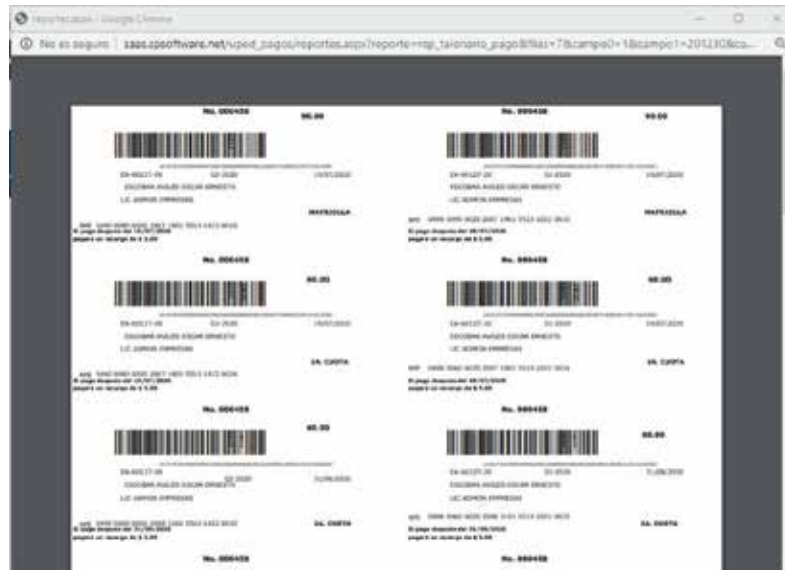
reportecaus - Google Chrome

No es seguro | saas.cpsoftware.net/uped_pagos/reportes.aspx?reporte=rpt_talonario_pago&filas=7&campo0=1&campo1=201230&ca...

No. 000458 90.00

ESCOBAR AVILES OSCAR ERNESTO
LIC. ADMON EMPRESAS

MATRICULA

El pago despues del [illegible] pagara un recargo de $ 5.00

No. 000458 90.00

ESCOBAR AVILES OSCAR ERNESTO
LIC. ADMON EMPRESAS

MATRICULA

El pago despues del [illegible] pagara un recargo de $ 5.00

No. 000458 60.00

ESCOBAR AVILES OSCAR ERNESTO
LIC. ADMON EMPRESAS

1A. CUOTA

El pago despues del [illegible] pagara un recargo de $ 5.00

No. 000458 60.00

ESCOBAR AVILES OSCAR ERNESTO
LIC. ADMON EMPRESAS

1A. CUOTA

El pago despues del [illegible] pagara un recargo de $ 5.00

No. 000458 60.00

ESCOBAR AVILES OSCAR ERNESTO
LIC. ADMON EMPRESAS

2A. CUOTA

El pago despues del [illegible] pagara un recargo de $ 5.00

No. 000458 60.00

ESCOBAR AVILES OSCAR ERNESTO
LIC. ADMON EMPRESAS

2A. CUOTA

El pago despues del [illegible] pagara un recargo de $ 5.00

No. 000458

No. 000458